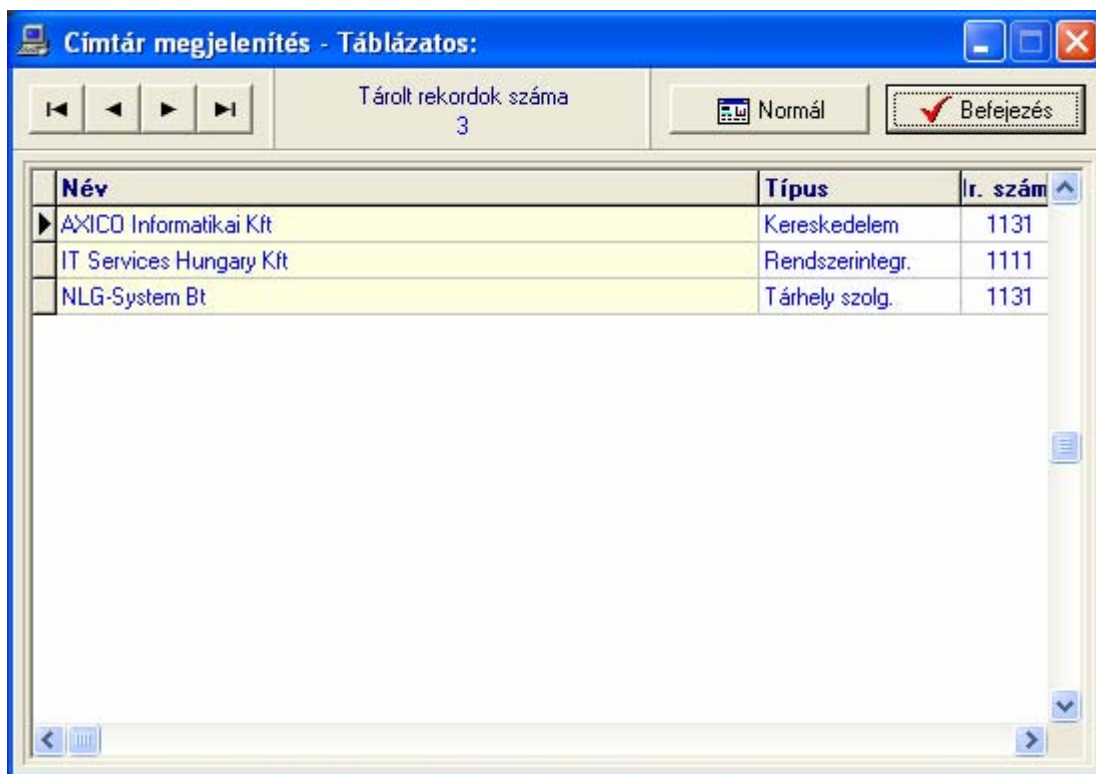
Címtár megjelenítés - Táblázatos:

Tárolt rekordok száma
3

Normál

Befejezés

| Név | Típus | Ir. szám |
|---|---|---|
| AXICO Informatikai Kft | Kereskedelem | 1131 |
| IT Services Hungary Kft | Rendszerintegr. | 1111 |
| NLG-System Bt | Tárhely szolg. | 1131 |